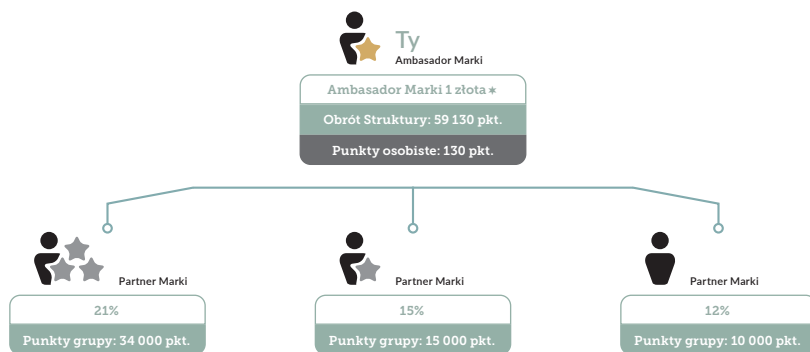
Ty
Ambasador Marki

Ambasador Marki 1 złota ∗
Obrót Struktury: 59 130 pkt.
Punkty osobiste: 130 pkt.

Partner Marki
21%
Punkty grupy: 34 000 pkt.

Partner Marki
15%
Punkty grupy: 15 000 pkt.

Partner Marki
12%
Punkty grupy: 10 000 pkt.